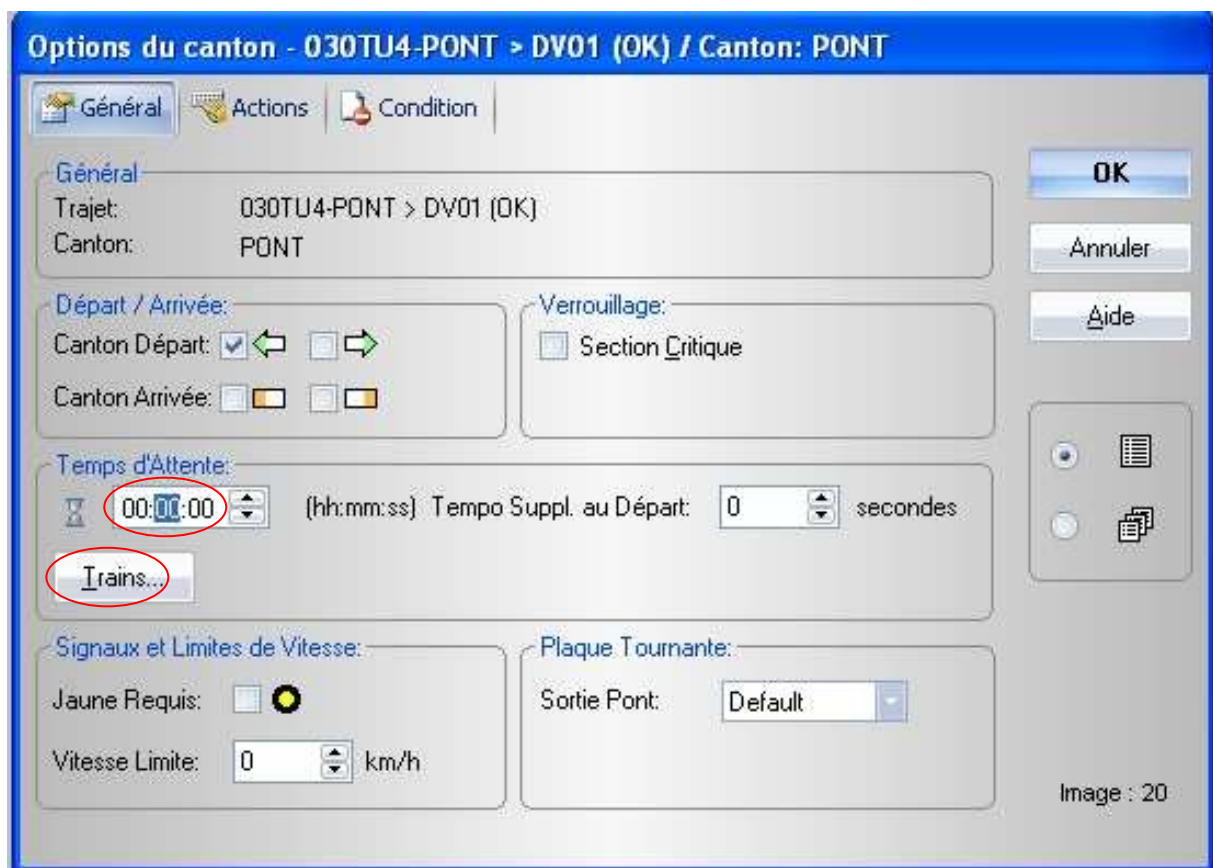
Options du canton - 030TU4-PONT > DV01 (OK) / Canton: PONT

Général | Actions | Condition

Général
Trajet: 030TU4-PONT > DV01 (OK)
Canton: PONT

Départ / Arrivée:
Canton Départ:
Canton Arrivée:

Verrouillage:
Section Critique

Temps d'Attente:
00:00:00 (hh:mm:ss) Tempo Suppl. au Départ: 0 secondes

Trains...

Signaux et Limites de Vitesse:
Jaune Requis:
Vitesse Limite: 0 km/h

Plaque Tournante:
Sortie Pont: Default

OK
Annuler
Aide

Image : 20